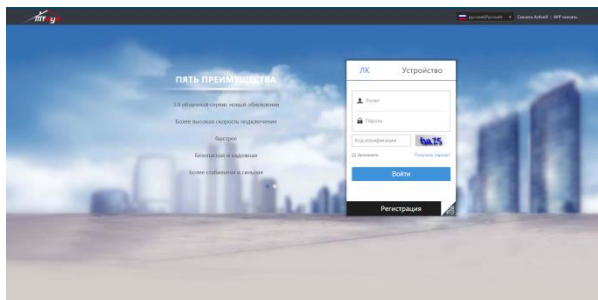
ПЯТЬ ПРЕИМУЩЕСТВА

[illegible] облачный сервис новый обновления

Более высокая скорость подключения

Быстрее

Безопасные и надежные

Более стабильные и сильные

русский/Russian
Скачать ActiveX | APP скачать

ЛК
Устройство

Логин

Пароль

Код верификации

ba25

Запомнить
Получить пароль?

Войти

Регистрация